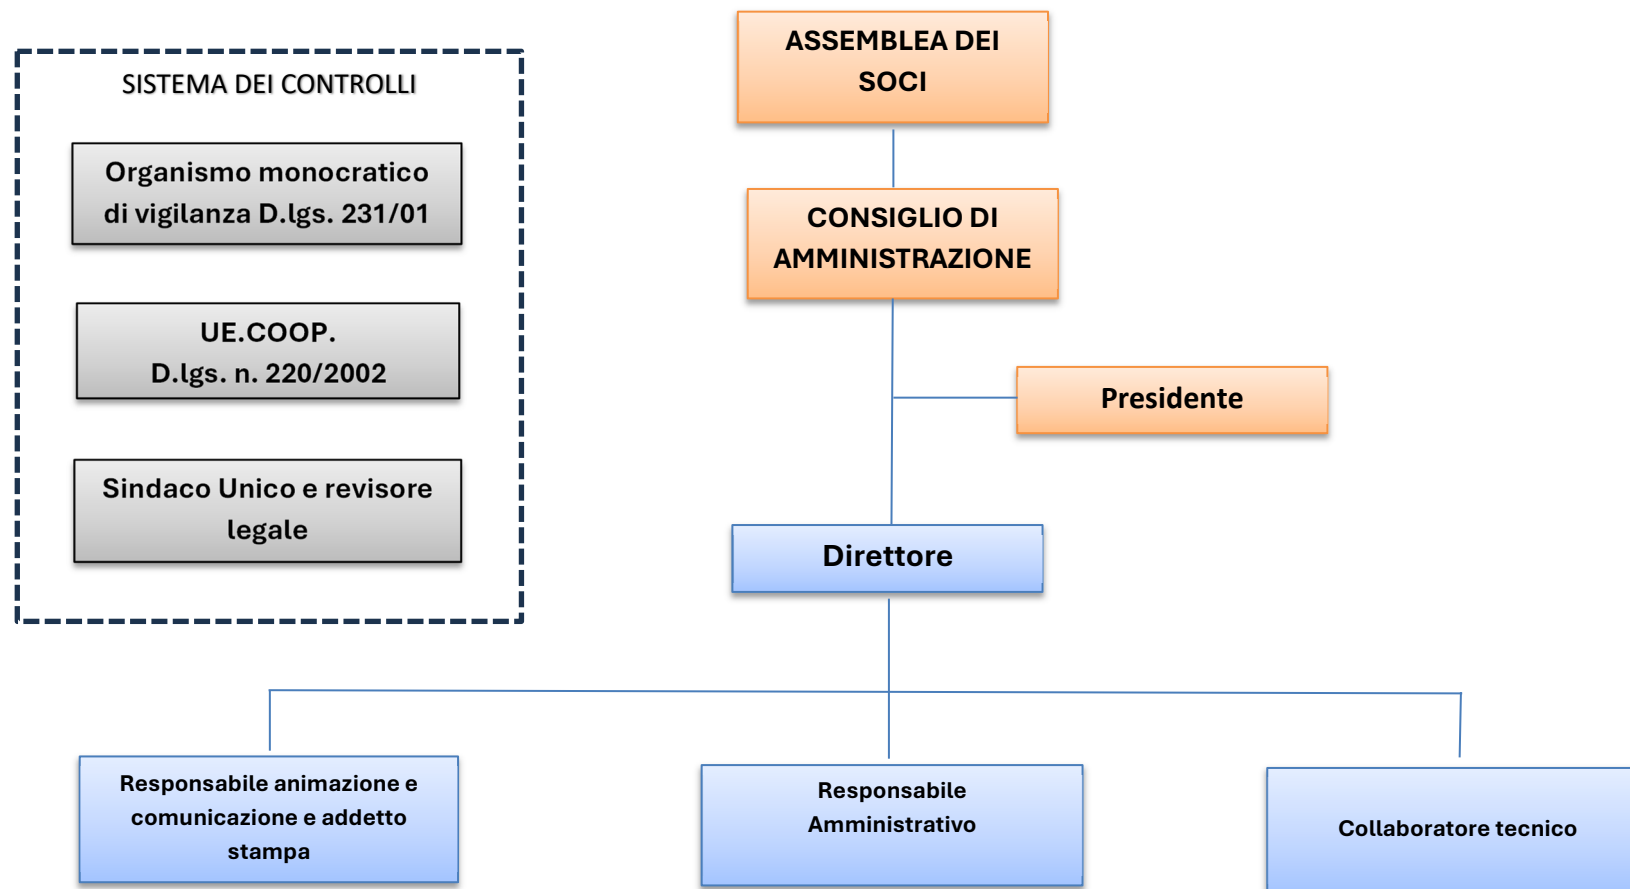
SISTEMA DEI CONTROLLI

Organismo monocratico di vigilanza D.lgs. 231/01

UE.COOP. D.lgs. n. 220/2002

Sindaco Unico e revisore legale

ASSEMBLEA DEI SOCI

CONSIGLIO DI AMMINISTRAZIONE

Presidente

Direttore

Responsabile animazione e comunicazione e addetto stampa

Responsabile Amministrativo

Collaboratore tecnico